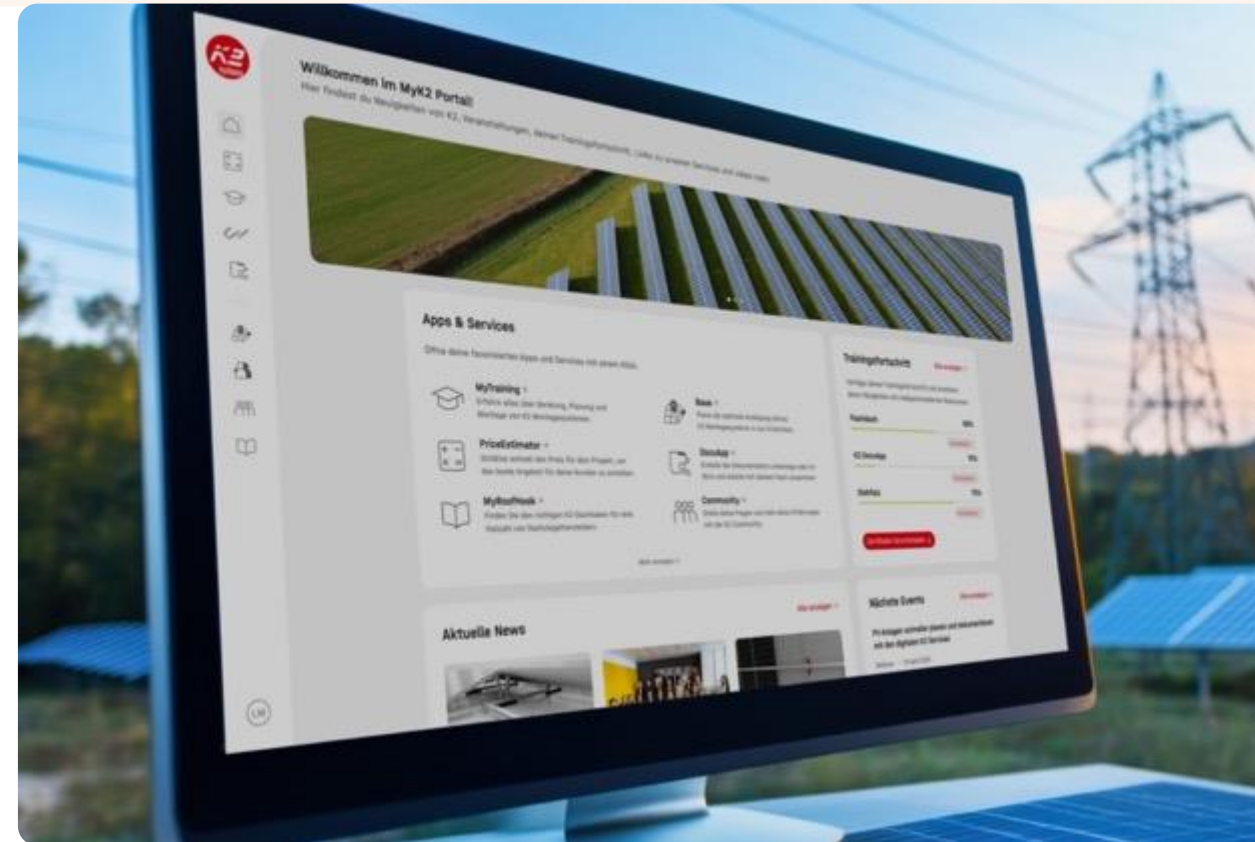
K2

Willkommen im MyK2 Portal!

Hier findest du Neuigkeiten von K2, Veranstaltungen, deinen Trainingsfortschritt, Links zu unseren Services und vieles mehr.

Apps & Services

Öffne deine favorisierten Apps und Services mit einem Klick.

MyTraining
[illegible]

Base
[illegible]

PriceEstimator
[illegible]

DocuApp
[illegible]

MyRoofHook
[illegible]

Community
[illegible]

Mehr anzeigen

Trainingsfortschritt

Alle anzeigen

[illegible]

Aktuelle News

Alle anzeigen

Nächste Events

Alle anzeigen

PV-Anlagen schneller planen und dokumentieren mit den digitalen K2 Services

LM